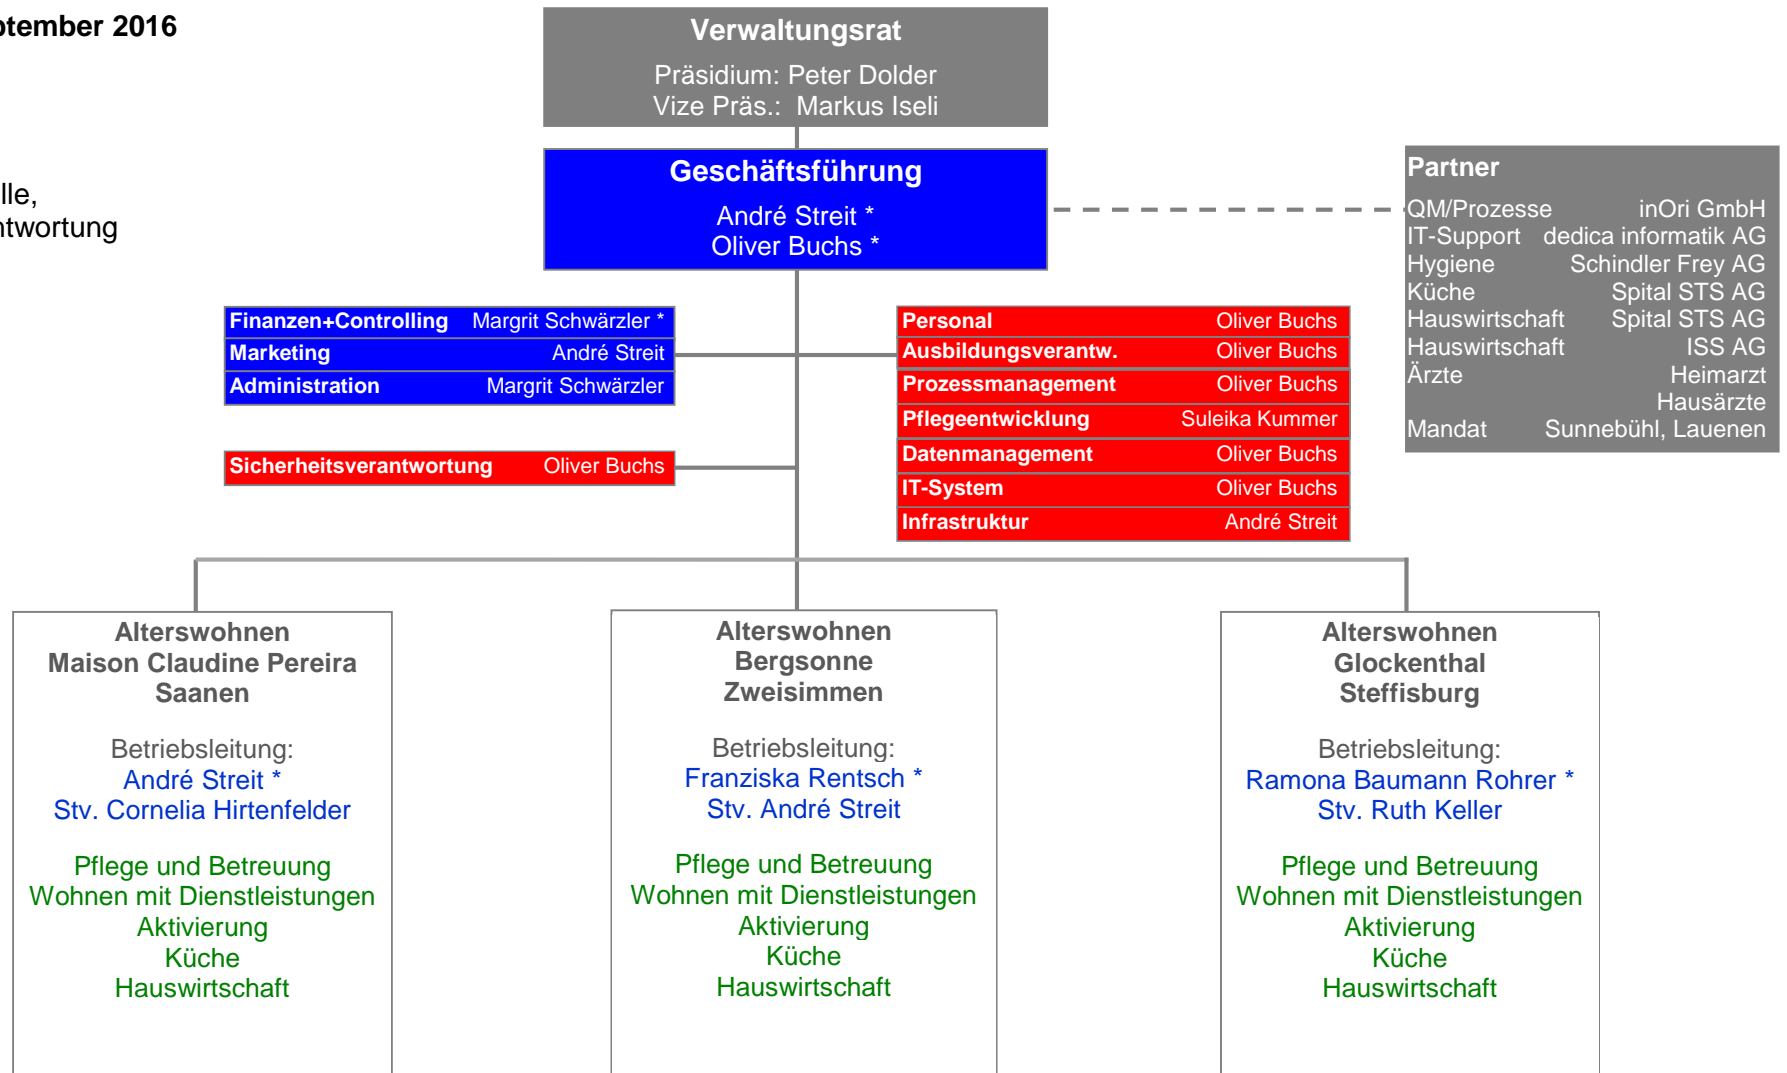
ptember 2016

lle,
ntwortung

Verwaltungsrat
Präsidium: Peter Dolder
Vize Präs.: Markus Iseli

Geschäftsführung
André Streit *
Oliver Buchs *

Partner
QM/Prozesse inOri GmbH
IT-Support dedica informatik AG
Hygiene Schindler Frey AG
Küche Spital STS AG
Hauswirtschaft Spital STS AG
Hauswirtschaft ISS AG
Ärzte Heimarzt Hausärzte
Mandat Sunnebühl, Lauenen

| Finanzen+Controlling | Margrit Schwärzler * |
|---|---|
| Marketing | André Streit |
| Administration | Margrit Schwärzler |

| Sicherheitsverantwortung | Oliver Buchs |
|---|---|

| Personal | Oliver Buchs |
|---|---|
| Ausbildungsverantw. | Oliver Buchs |
| Prozessmanagement | Oliver Buchs |
| Pflegeentwicklung | Suleika Kummer |
| Datenmanagement | Oliver Buchs |
| IT-System | Oliver Buchs |
| Infrastruktur | André Streit |

Alterswohnen
Maison Claudine Pereira
Saanen

Betriebsleitung:
André Streit *
Stv. Cornelia Hirtenfelder

Pflege und Betreuung
Wohnen mit Dienstleistungen
Aktivierung
Küche
Hauswirtschaft

Alterswohnen
Bergsonne
Zweisimmen

Betriebsleitung:
Franziska Rentsch *
Stv. André Streit

Pflege und Betreuung
Wohnen mit Dienstleistungen
Aktivierung
Küche
Hauswirtschaft

Alterswohnen
Glockenthal
Steffisburg

Betriebsleitung:
Ramona Baumann Rohrer *
Stv. Ruth Keller

Pflege und Betreuung
Wohnen mit Dienstleistungen
Aktivierung
Küche
Hauswirtschaft